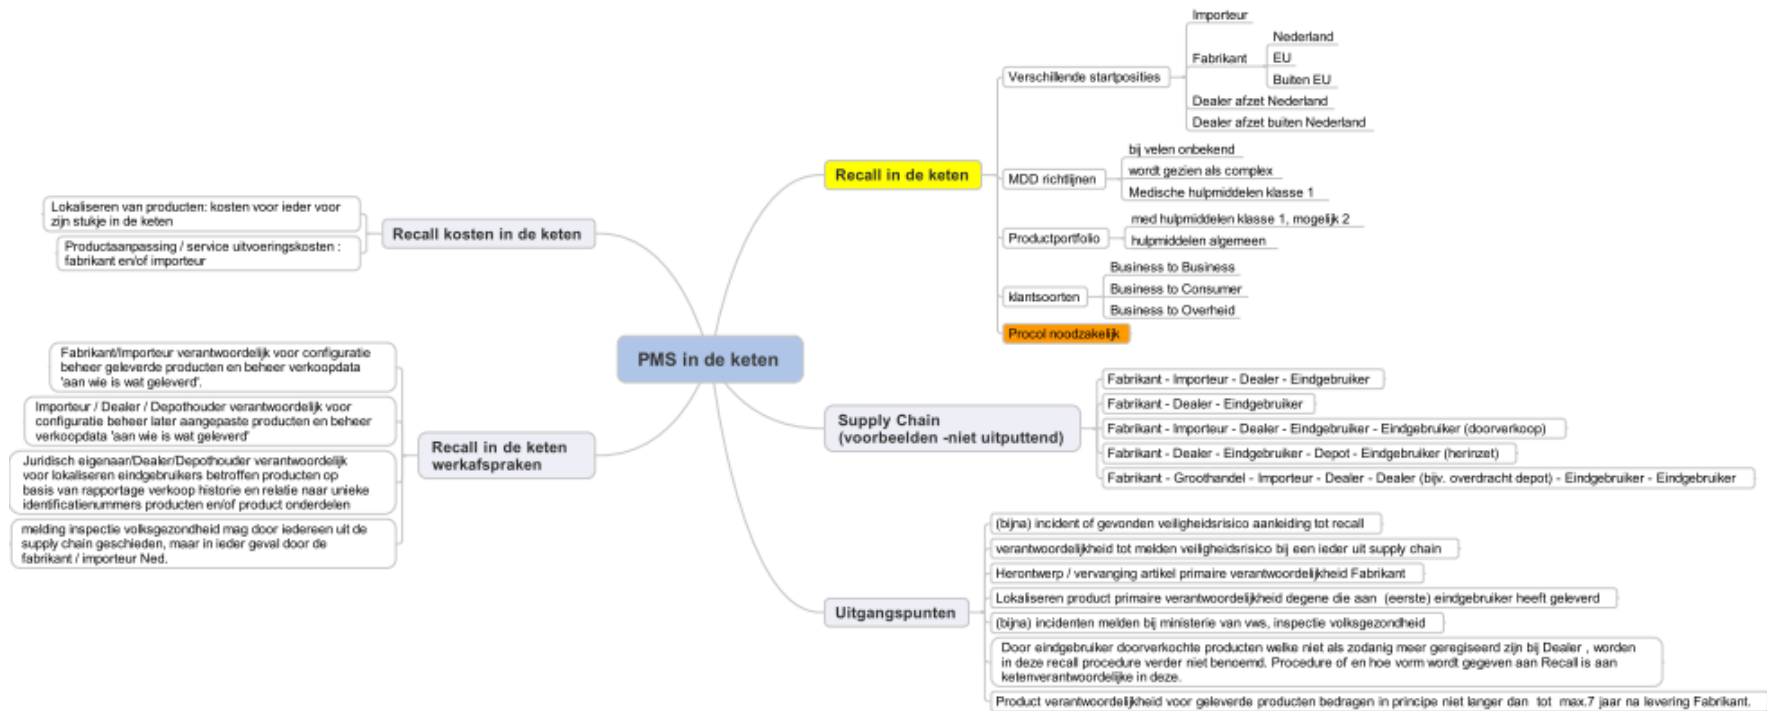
PMS in de keten

Recall in de keten

Verschillende startposities

Importeur

Fabrikant

Nederland

EU

Buiten EU

Dealer afzet Nederland

Dealer afzet buiten Nederland

MDD richtlijnen

bij velen onbekend

wordt gezien als complex

Medische hulpmiddelen klasse 1

Productportfolio

med hulpmiddelen klasse 1, mogelijk 2

hulpmiddelen algemeen

klantsoorten

Business to Business

Business to Consumer

Business to Overheid

Procol noodzakelijk

Recall kosten in de keten

Lokaliseren van producten: kosten voor ieder voor zijn stukje in de keten

Productaanpassing / service uitvoeringskosten : fabrikant en/of importeur

Recall in de keten werkafspraken

Fabrikant/Importeur verantwoordelijk voor configuratie beheer geleverde producten en beheer verkoopdata 'aan wie is wat geleverd'.

Importeur / Dealer / Depothouder verantwoordelijk voor configuratie beheer later aangepaste producten en beheer verkoopdata 'aan wie is wat geleverd'

Juridisch eigenaar/Dealer/Depothouder verantwoordelijk voor lokaliseren eindgebruikers betroffen producten op basis van rapportage verkoop historie en relatie naar unieke identificatienummers producten en/of product onderdelen

melding inspectie volksgezondheid mag door iedereen uit de supply chain geschieden, maar in ieder geval door de fabrikant / importeur Ned.

Supply Chain (voorbeelden -niet uitputtend)

Fabrikant - Importeur - Dealer - Eindgebruiker

Fabrikant - Dealer - Eindgebruiker

Fabrikant - Importeur - Dealer - Eindgebruiker - Eindgebruiker (doorverkoop)

Fabrikant - Dealer - Eindgebruiker - Depot - Eindgebruiker (herinzet)

Fabrikant - Groothandel - Importeur - Dealer - Dealer (bijv. overdracht depot) - Eindgebruiker - Eindgebruiker

Uitgangspunten

(bijna) incident of gevonden veiligheidsrisico aanleiding tot recall

verantwoordelijkheid tot melden veiligheidsrisico bij een ieder uit supply chain

Herontwerp / vervanging artikel primaire verantwoordelijkheid Fabrikant

Lokaliseren product primaire verantwoordelijkheid degene die aan (eerste) eindgebruiker heeft geleverd

(bijna) incidenten melden bij ministerie van vws, inspectie volksgezondheid

Door eindgebruiker doorverkochte producten welke niet als zodanig meer geregiseerd zijn bij Dealer , worden in deze recall procedure verder niet benoemd. Procedure of en hoe vorm wordt gegeven aan Recall is aan ketenverantwoordelijke in deze.

Product verantwoordelijkheid voor geleverde producten bedragen in principe niet langer dan tot max.7 jaar na levering Fabrikant.